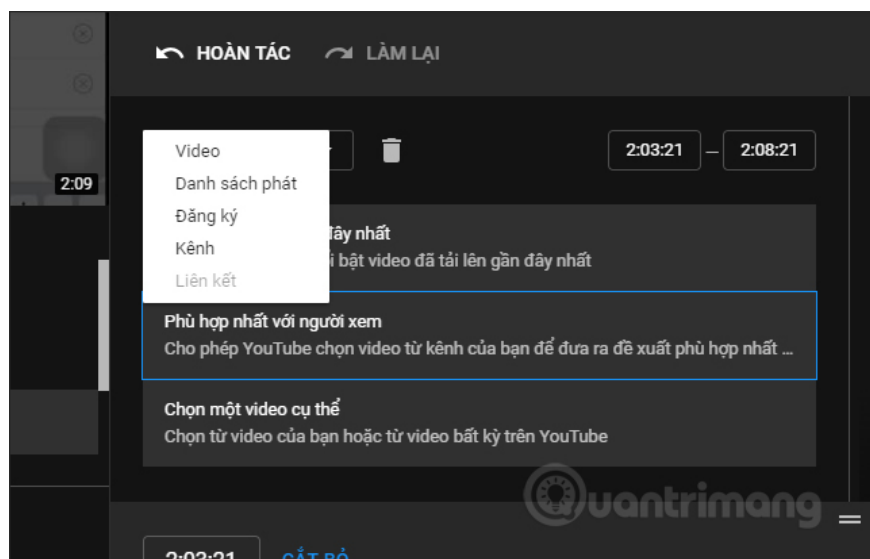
2:09

HOÀN TÁC LÀM LẠI

Video
Danh sách phát
Đăng ký
Kênh
Liên kết

2:03:21 – 2:08:21

ây nhất
i bật video đã tải lên gần đây nhất

Phù hợp nhất với người xem
Cho phép YouTube chọn video từ kênh của bạn để đưa ra đề xuất phù hợp nhất ...

Chọn một video cụ thể
Chọn từ video của bạn hoặc từ video bất kỳ trên YouTube

uantrimang

2:03:21 CẮT BỎ